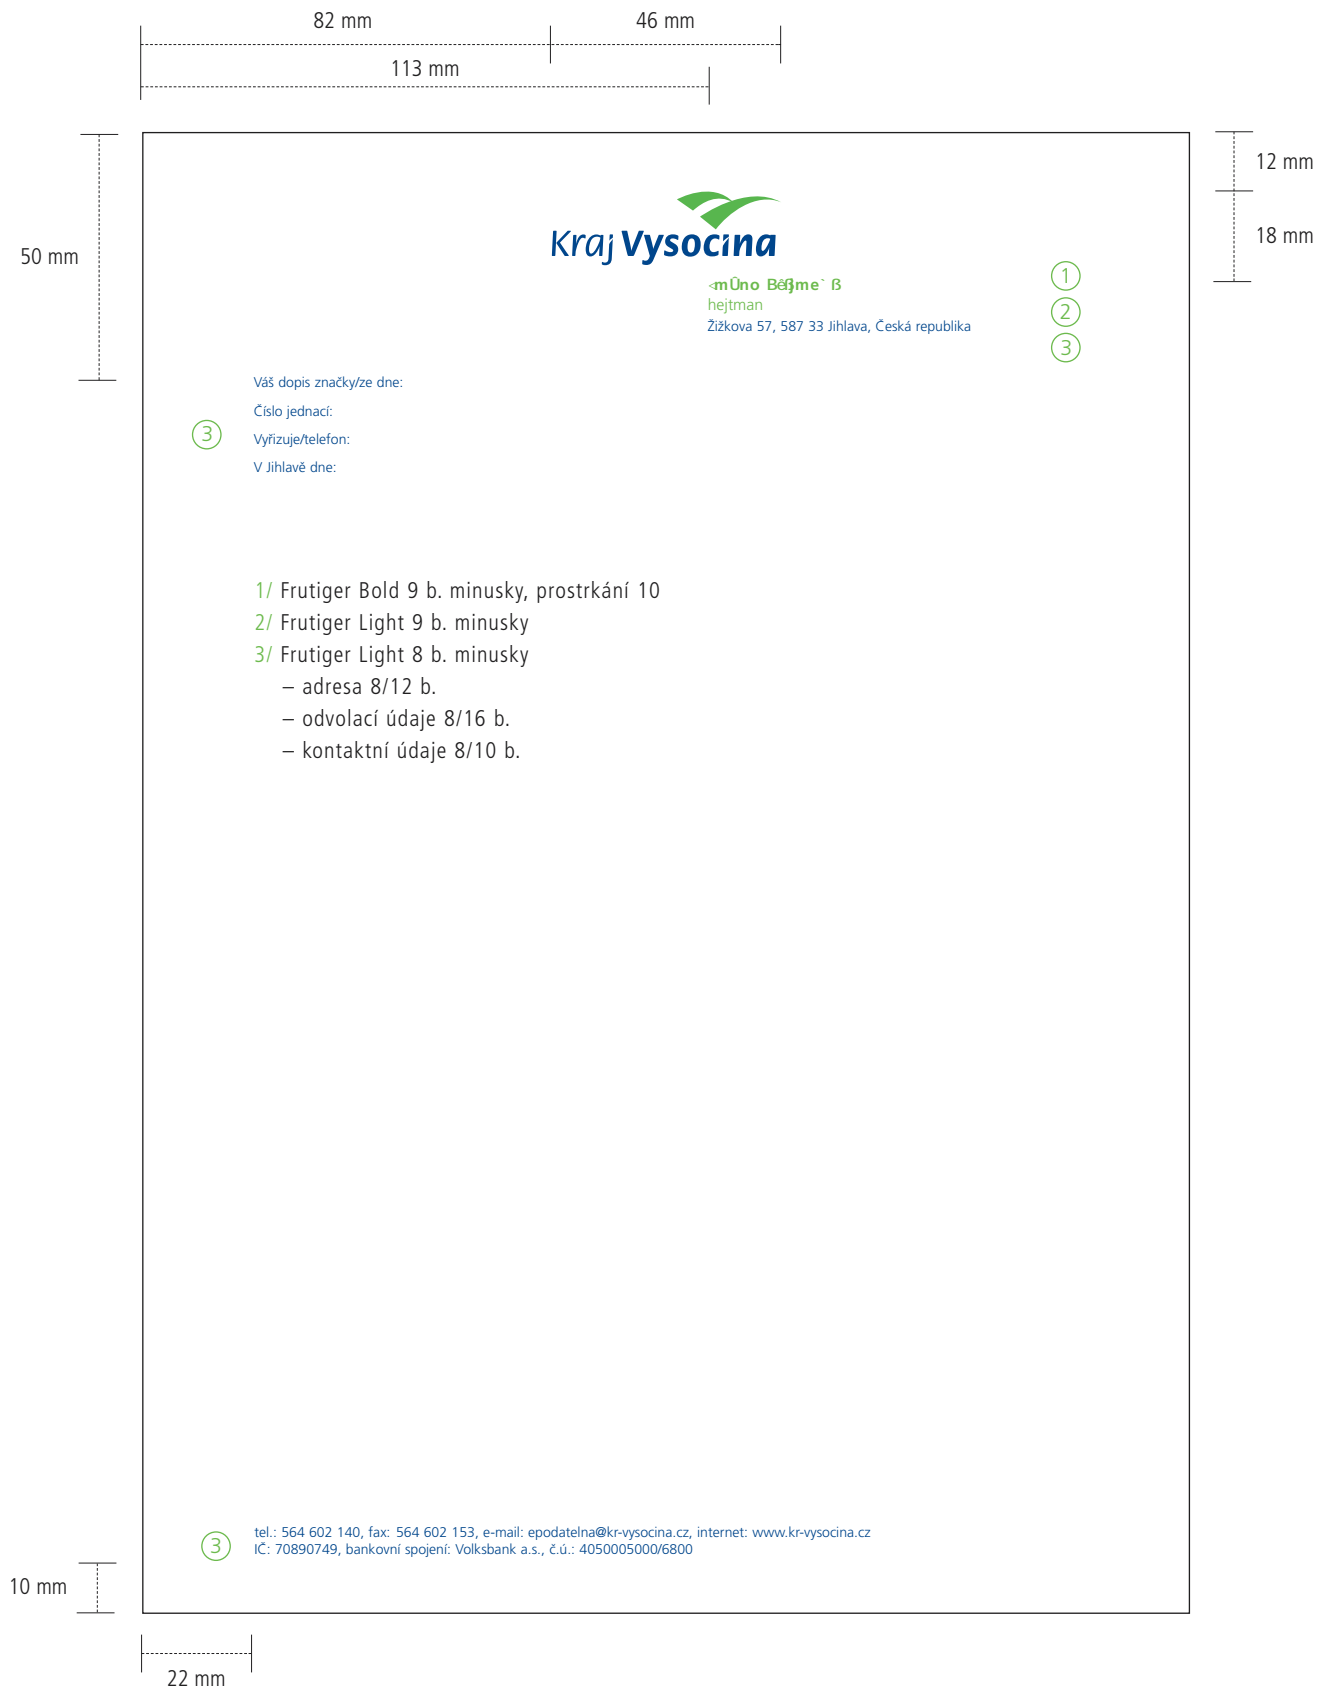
82 mm

46 mm

113 mm

12 mm

18 mm

50 mm

Kraj Vysočina

<mŮno Běßme` ß
hejtman
Žižkova 57, 587 33 Jihlava, Česká republika

1
2
3

3

Váš dopis značky/ze dne:
Číslo jednací:
Vyřizuje/telefon:
V Jihlavě dne:

1/ Frutiger Bold 9 b. minusky, prostrkání 10
2/ Frutiger Light 9 b. minusky
3/ Frutiger Light 8 b. minusky
– adresa 8/12 b.
– odvolací údaje 8/16 b.
– kontaktní údaje 8/10 b.

3

tel.: 564 602 140, fax: 564 602 153, e-mail: epodatelna@kr-vysocina.cz, internet: www.kr-vysocina.cz
IČ: 70890749, bankovní spojení: Volksbank a.s., č.ú.: 4050005000/6800

10 mm

22 mm